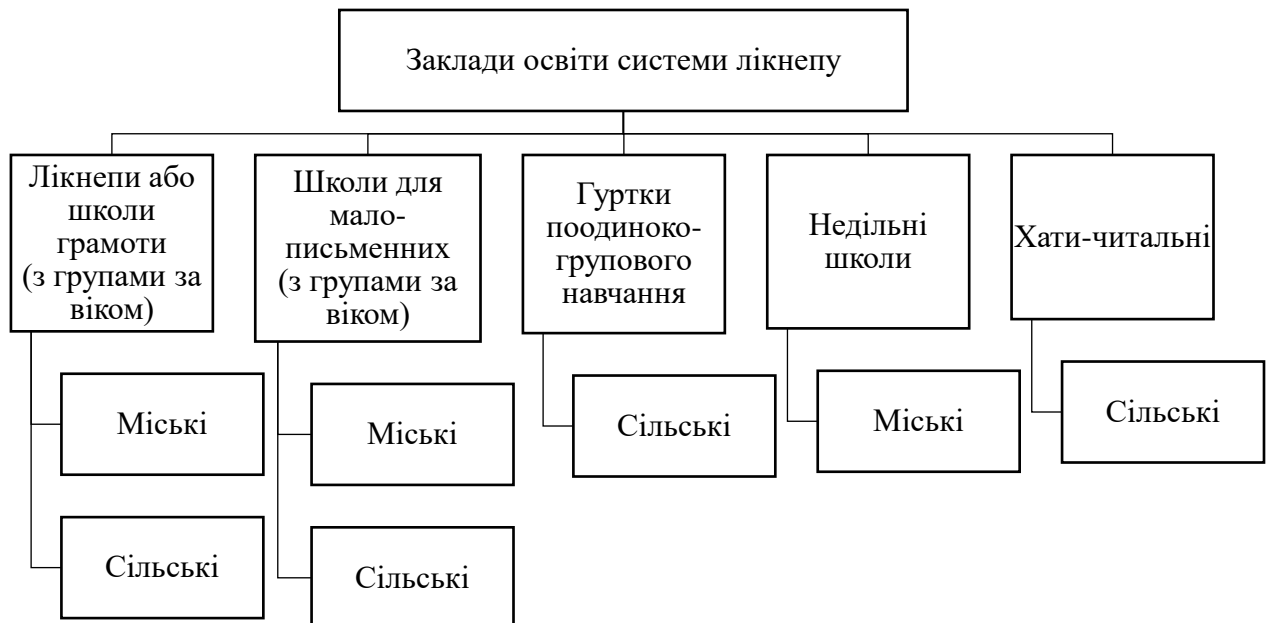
Заклади освіти системи лікнепу

Лікнепи або школи грамоти (з групами за віком)

Міські

Сільські

Школи для мало-письменних (з групами за віком)

Міські

Сільські

Гуртки поодиноко-групового навчання

Сільські

Недільні школи

Міські

Хати-читальні

Сільські